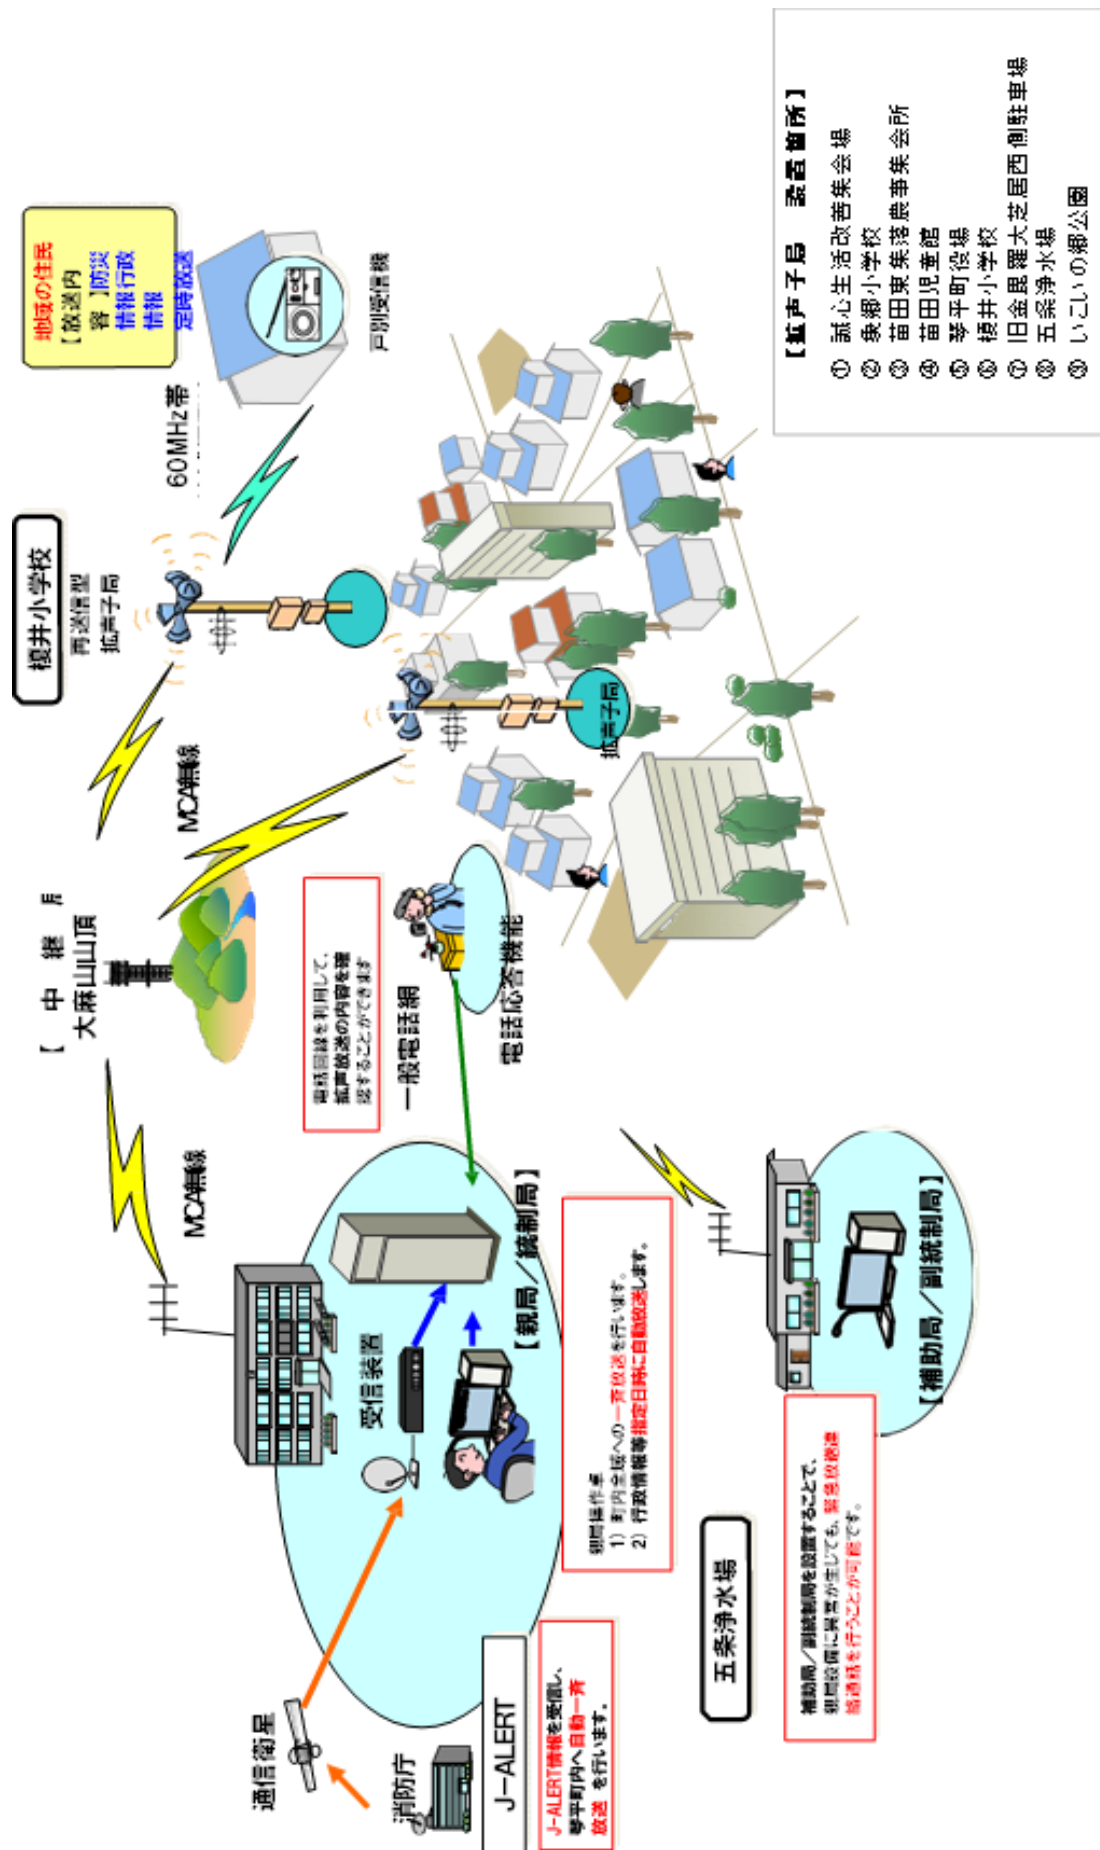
【拡声子局　設置箇所】
① 誠心生活改善集会場
② 象郷小学校
③ 苗田東集落農事集会所
④ 苗田児童館
⑤ 琴平町役場
⑥ 榎井小学校
⑦ 旧金毘羅大芝居西側駐車場
⑧ 五条浄水場
⑨ いこいの郷公園

地域の住民
【放送内容】防災情報 行政情報 定時放送

戸別受信機

60MHz帯

榎井小学校
再送信型拡声子局

【中継局】
大麻山山頂

MCA無線

拡声子局

MCA無線

電話回線を利用して、拡声放送の内容を確認することができます

一般電話網

電話応答機能

【親局／統制局】

受信装置

親局操作卓
1）町内全域への一斉放送を行います。
2）行政情報等指定日時に自動放送します。

【補助局／副統制局】

五条浄水場

補助局／副統制局を設置することで、親局設備に異常が生じても、緊急放送等を行うことが可能です。

通信衛星

消防庁

J－ALERT

J－ALERT情報を受信し、琴平町内へ自動一斉放送を行います。